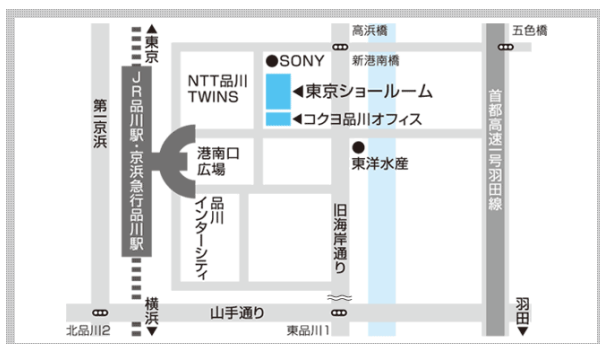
▲東京
高浜橋
五色橋
新港南橋
●SONY
NTT品川 TWINS
◀東京ショールーム
◀コクヨ品川オフィス
第一京浜
JR品川駅・京浜急行品川駅
港南口広場
●東洋水産
首都高速一号羽田線
品川インターシティ
旧海岸通り
横浜▼
山手通り
羽田▼
北品川2
東品川1